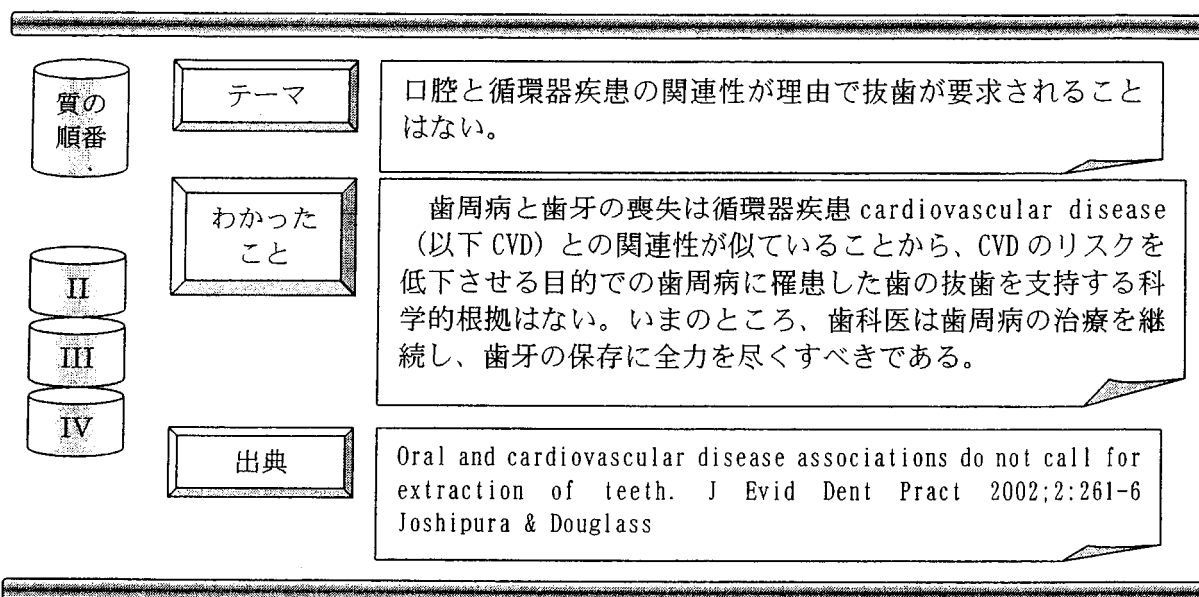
質の順番

テーマ

口腔と循環器疾患の関連性が理由で抜歯が要求されることはない。

わかったこと

歯周病と歯牙の喪失は循環器疾患 cardiovascular disease（以下 CVD）との関連性が似ていることから、CVD のリスクを低下させる目的での歯周病に罹患した歯の抜歯を支持する科学的根拠はない。いまのところ、歯科医は歯周病の治療を継続し、歯牙の保存に全力を尽くすべきである。

II

III

IV

出典

Oral and cardiovascular disease associations do not call for extraction of teeth. J Evid Dent Pract 2002;2:261-6 Joshipura & Douglass